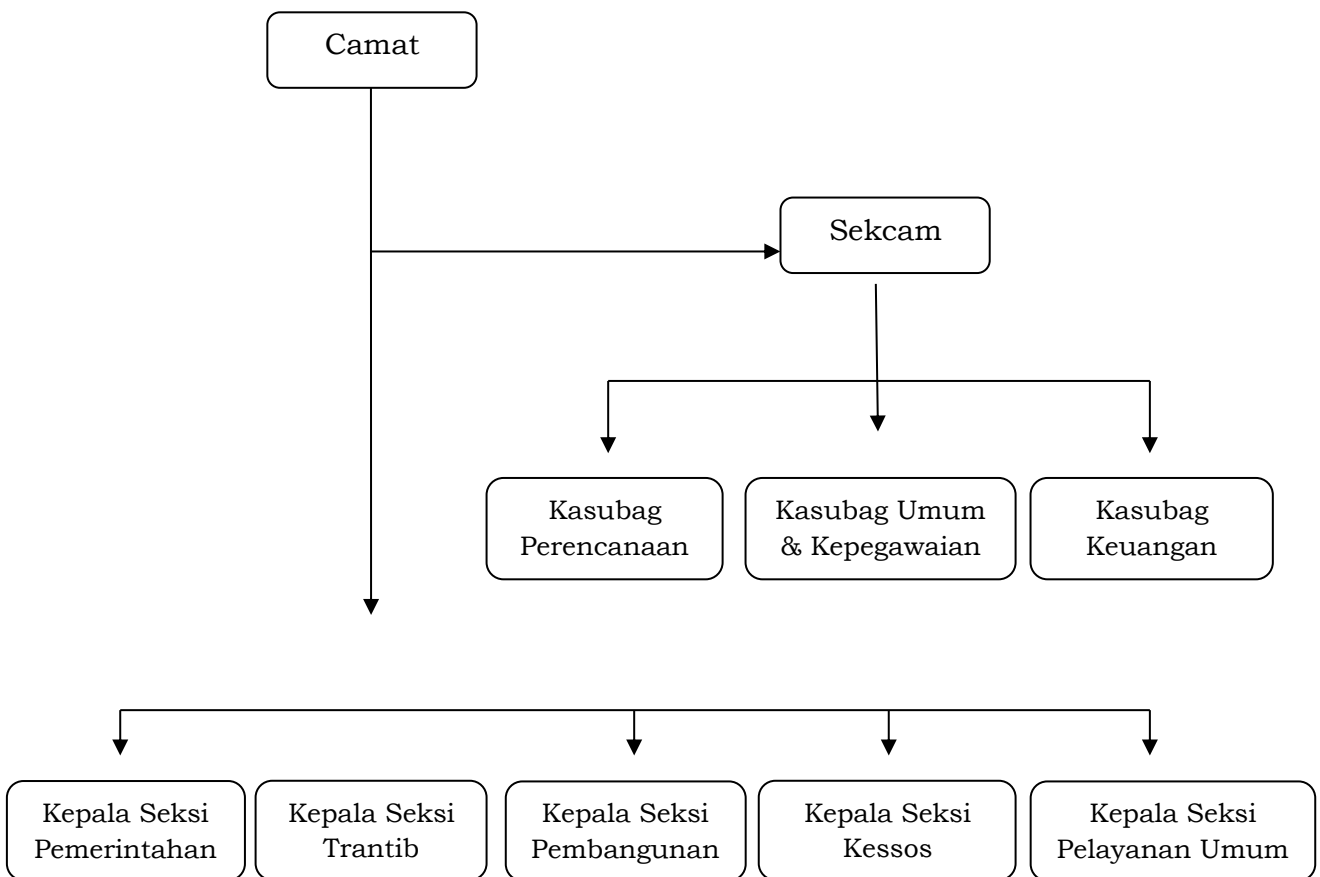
Camat

Sekcam

Kasubag Perencanaan

Kasubag Umum & Kepegawaian

Kasubag Keuangan

Kepala Seksi Pemerintahan

Kepala Seksi Trantib

Kepala Seksi Pembangunan

Kepala Seksi Kessos

Kepala Seksi Pelayanan Umum